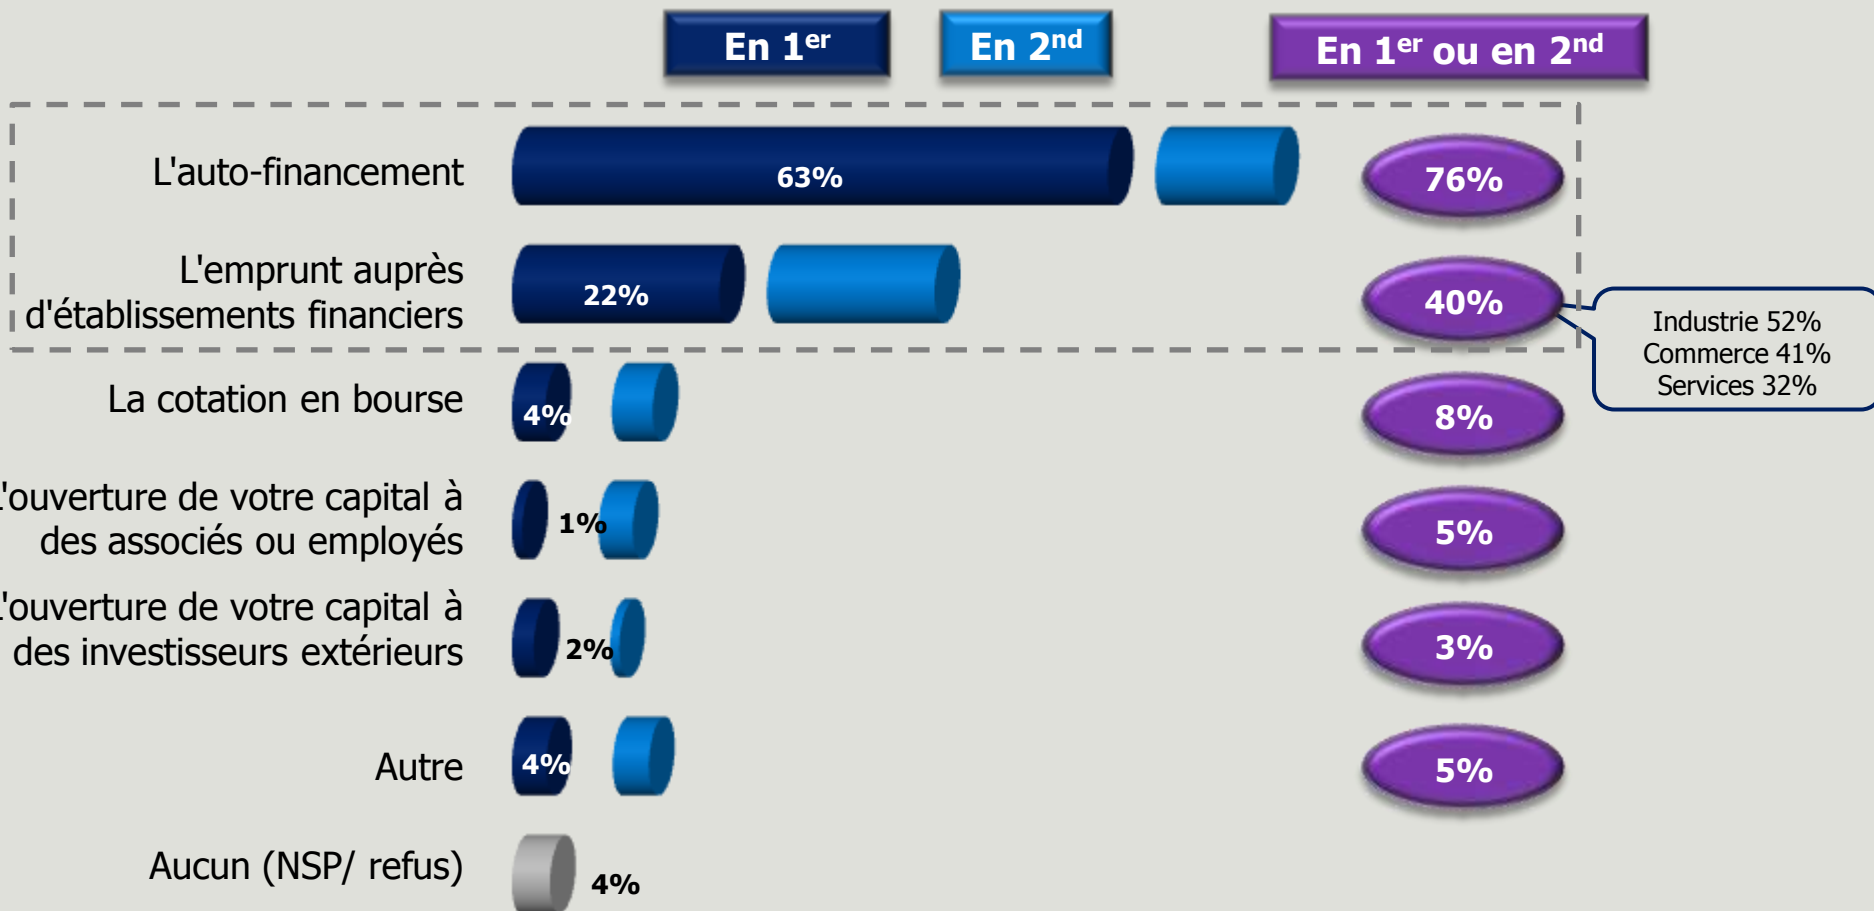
En 1$^{er}$

En 2$^{nd}$

En 1$^{er}$ ou en 2$^{nd}$

L'auto-financement

63%

76%

L'emprunt auprès d'établissements financiers

22%

40%

Industrie 52%
Commerce 41%
Services 32%

La cotation en bourse

4%

8%

'ouverture de votre capital à des associés ou employés

1%

5%

'ouverture de votre capital à des investisseurs extérieurs

2%

3%

Autre

4%

5%

Aucun (NSP/ refus)

4%